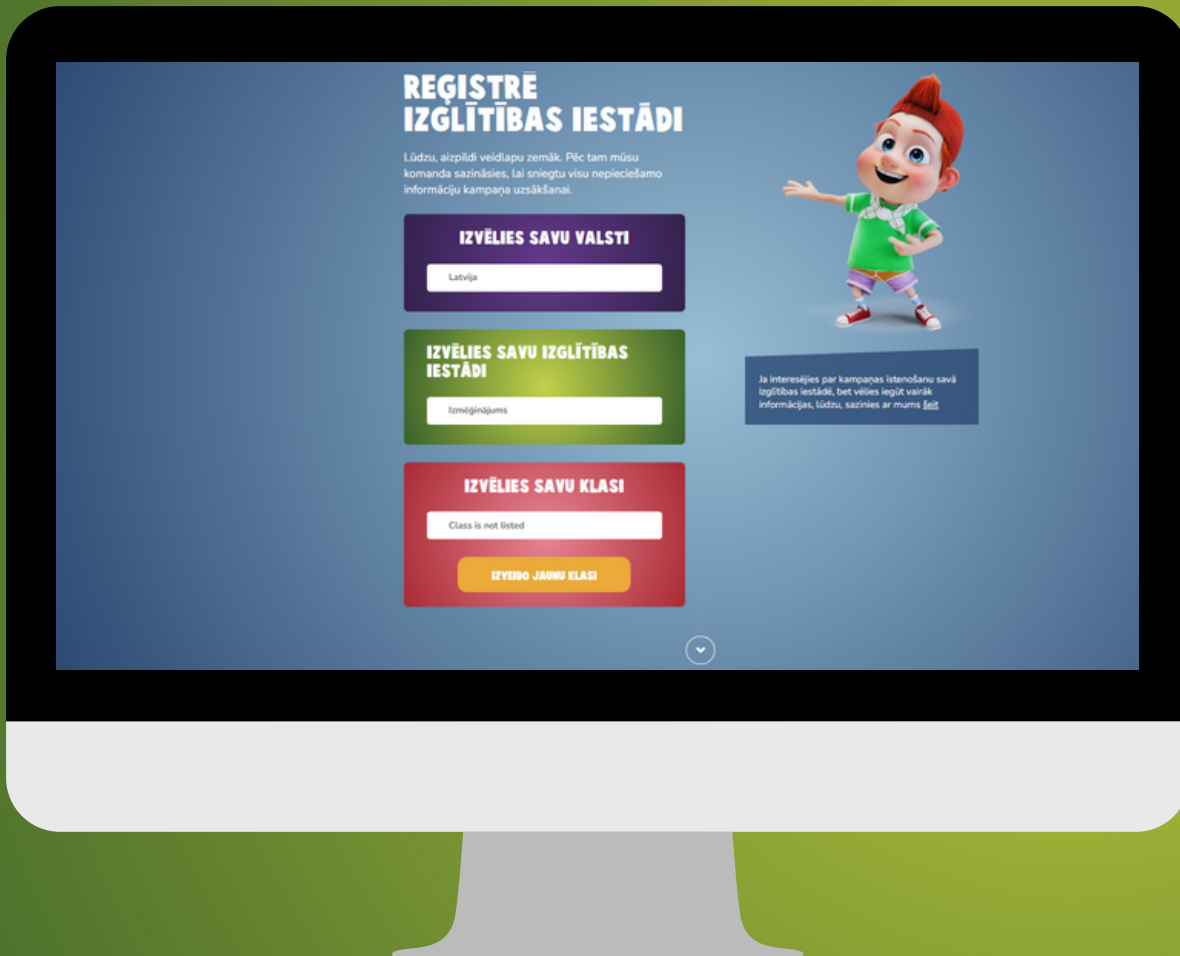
REĢISTRĒ IZGLĪTĪBAS IESTĀDI

Lūdzu, aizpildi veidlapu zemāk. Pēc tam mūsu komanda sazināsies, lai sniegtu visu nepieciešamo informāciju kampaņa uzsākšanai.

IZVĒLIES SAVU VALSTI

Latvija

IZVĒLIES SAVU IZGLĪTĪBAS IESTĀDI

Izmēģinājums

IZVĒLIES SAVU KLASI

Class is not listed

IZVEIDO JAUNU KLASI

Ja interesējies par kampaņas īstenošanu savā izglītības iestādē, bet vēlies iegūt vairāk informācijas, lūdzu, sazinies ar mums šeit